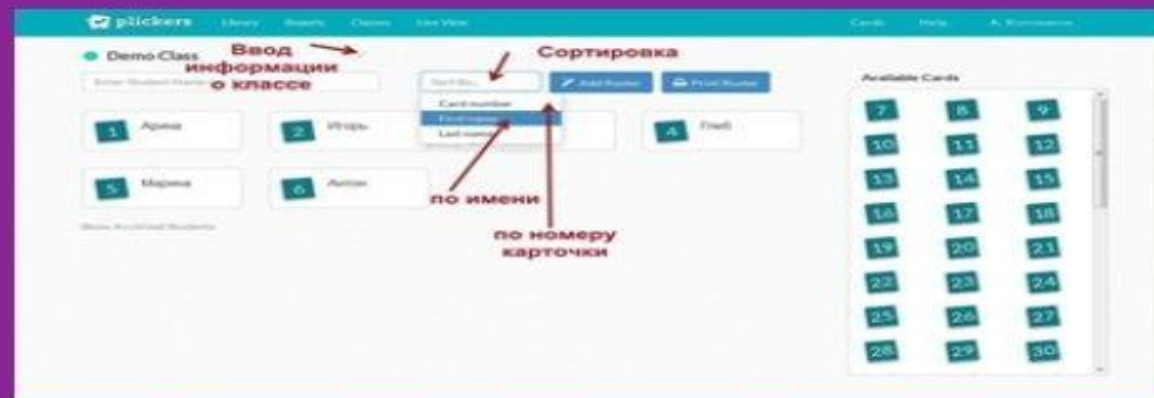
plickers Library Reports Classes Live View Cards Help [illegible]

Demo Class

Ввод информации о классе

Сортировка

Enter Student Name

Sort By...

Card number

First name

Last name

Add Roster

Print Roster

Available Cards

1 Арина

2 Игорь

4 Глеб

5 Марина

6 Антон

по имени

по номеру карточки

Show Archived Students

| 7 | 8 | 9 |
|---|---|---|
| 10 | 11 | 12 |
| 13 | 14 | 15 |
| 16 | 17 | 18 |
| 19 | 20 | 21 |
| 22 | 23 | 24 |
| 25 | 26 | 27 |
| 28 | 29 | 30 |